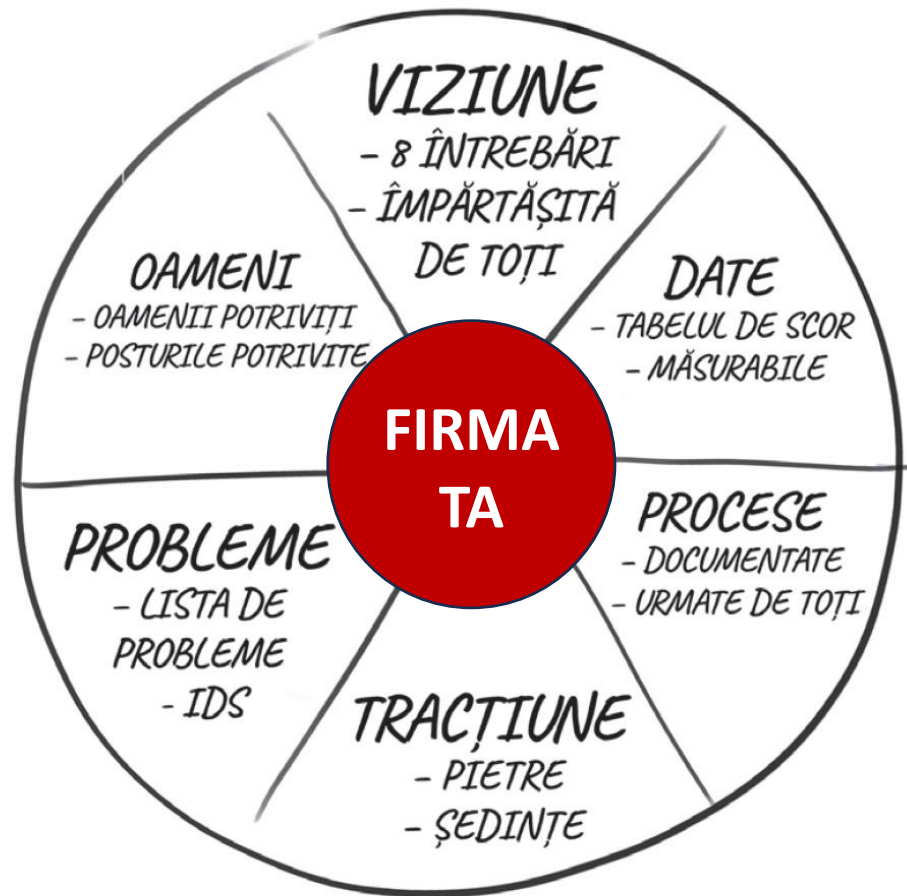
VIZIUNE
– 8 ÎNTREBĂRI
– ÎMPĂRTĂȘITĂ DE TOȚI

DATE
– TABELUL DE SCOR
– MĂSURABILE

PROCESE
– DOCUMENTATE
– URMATE DE TOȚI

TRACȚIUNE
– PIETRE
– ȘEDINȚE

PROBLEME
– LISTA DE PROBLEME
– IDS

OAMENI
– OAMENII POTRIVIȚI
– POSTURILE POTRIVITE

FIRMA TA